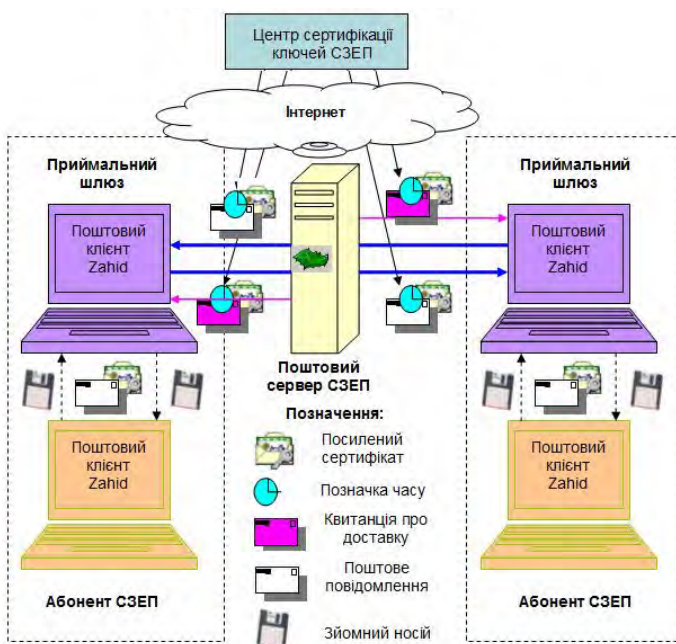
Центр сертифікації ключей СЗЕП

Інтернет

Приймальний шлюз

Поштовий клієнт Zahid

Поштовий клієнт Zahid

Абонент СЗЕП

Поштовий сервер СЗЕП

Позначення:

Посилений сертифікат

Позначка часу

Квитанція про доставку

Поштове повідомлення

Зйомний носій

Приймальний шлюз

Поштовий клієнт Zahid

Поштовий клієнт Zahid

Абонент СЗЕП